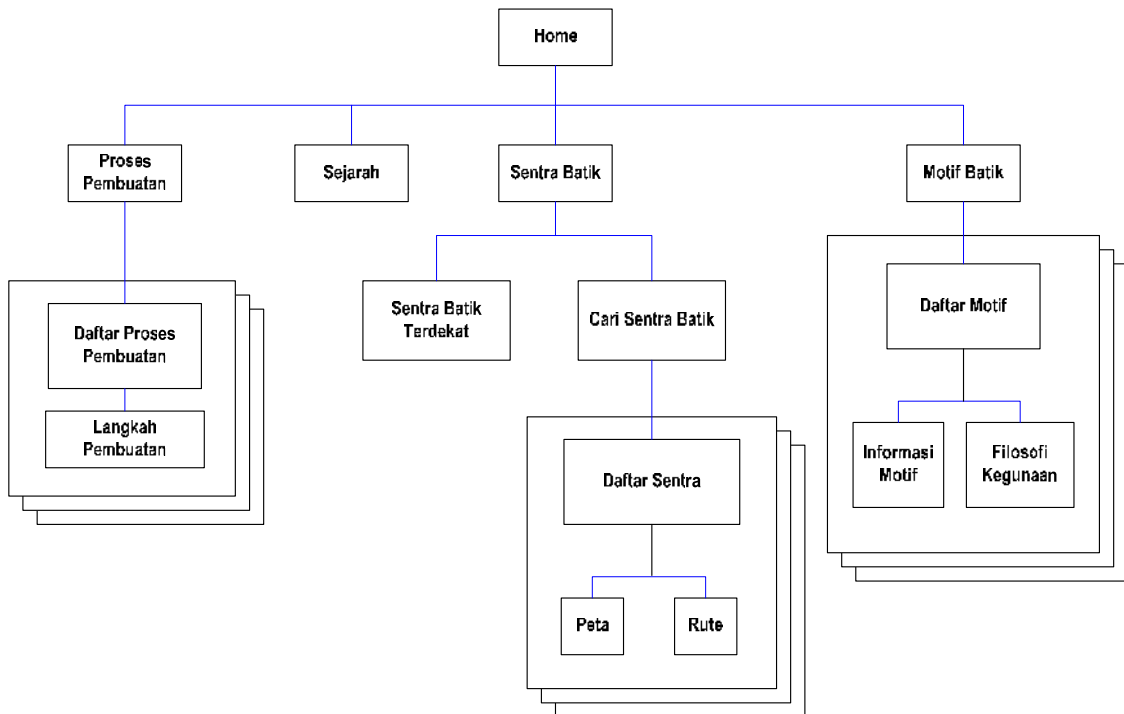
Home

Proses Pembuatan

Sejarah

Sentra Batik

Motif Batik

Daftar Proses Pembuatan

Langkah Pembuatan

Sentra Batik Terdekat

Cari Sentra Batik

Daftar Sentra

Peta

Rute

Daftar Motif

Informasi Motif

Filosofi Kegunaan